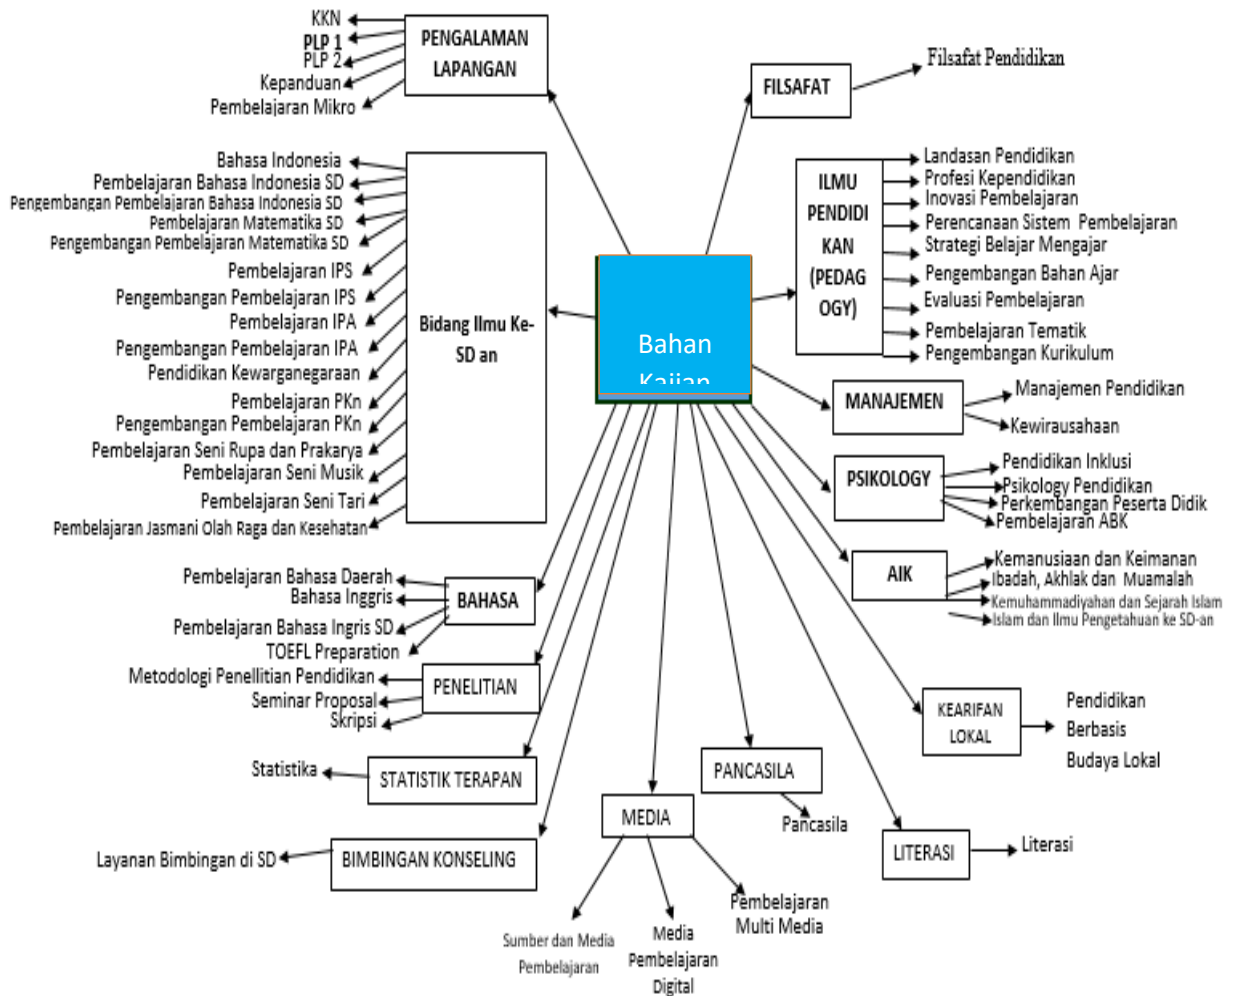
KKN
PLP 1
PLP 2
Kepanduan
Pembelajaran Mikro

PENGALAMAN LAPANGAN

FILSAFAT
Filsafat Pendidikan

Bahasa Indonesia
Pembelajaran Bahasa Indonesia SD
Pengembangan Pembelajaran Bahasa Indonesia SD
Pembelajaran Matematika SD
Pengembangan Pembelajaran Matematika SD
Pembelajaran IPS
Pengembangan Pembelajaran IPS
Pembelajaran IPA
Pengembangan Pembelajaran IPA
Pendidikan Kewarganegaraan
Pembelajaran PKn
Pengembangan Pembelajaran PKn
Pembelajaran Seni Rupa dan Prakarya
Pembelajaran Seni Musik
Pembelajaran Seni Tari
Pembelajaran Jasmani Olah Raga dan Kesehatan

Bidang Ilmu Ke-SD an

Bahan Kajian

ILMU PENDIDIKAN (PEDAGOGY)
Landasan Pendidikan
Profesi Kependidikan
Inovasi Pembelajaran
Perencanaan Sistem Pembelajaran
Strategi Belajar Mengajar
Pengembangan Bahan Ajar
Evaluasi Pembelajaran
Pembelajaran Tematik
Pengembangan Kurikulum

MANAJEMEN
Manajemen Pendidikan
Kewirausahaan

PSIKOLOGY
Pendidikan Inklusi
Psikology Pendidikan
Perkembangan Peserta Didik
Pembelajaran ABK

AIK
Kemanusiaan dan Keimanan
Ibadah, Akhlak dan Muamalah
Kemuhammadiyahan dan Sejarah Islam
Islam dan Ilmu Pengetahuan ke SD-an

Pembelajaran Bahasa Daerah
Bahasa Inggris
Pembelajaran Bahasa Ingris SD
TOEFL Preparation
BAHASA

Metodologi Penellitian Pendidikan
Seminar Proposal
Skripsi
PENELITIAN

KEARIFAN LOKAL
Pendidikan Berbasis Budaya Lokal

Statistika
STATISTIK TERAPAN

PANCASILA
Pancasila

MEDIA

LITERASI
Literasi

Layanan Bimbingan di SD
BIMBINGAN KONSELING

Sumber dan Media Pembelajaran
Media Pembelajaran Digital
Pembelajaran Multi Media